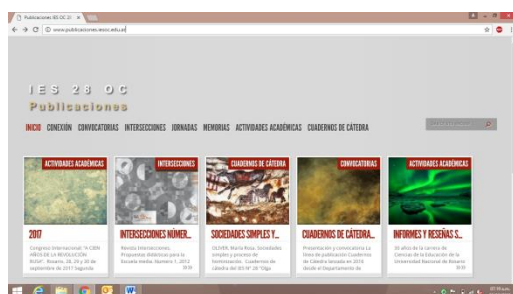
Publicaciones IES OC 28

www.publicaciones.ieso.edu.ar

IES 28 OC
Publicaciones

INICIO CONEXIÓN CONVOCATORIAS INTERSECCIONES JORNADAS MEMORIAS ACTIVIDADES ACADÉMICAS CUADERNOS DE CÁTEDRA

ACTIVIDADES ACADÉMICAS
2017
Congreso Internacional "A CIEN AÑOS DE LA REVOLUCIÓN RUSA". Rosario, 28, 29 y 30 de septiembre de 2017 Segunda

INTERSECCIONES
INTERSECCIONES NÚMER...
Revista Intersecciones. Propuestas didácticas para la Escuela media. Número 1, 2012

CUADERNOS DE CÁTEDRA
SOCIEDADES SIMPLES Y...
OLIVER, María Rosa. Sociedades simples y proceso de feminización. Cuadernos de cátedra del IES Nº 28 "Olga

CONVOCATORIAS
CUADERNOS DE CÁTEDRA...
Presentación y convocatoria La línea de publicación Cuadernos de Cátedra lanzada en 2016 desde el Departamento de

ACTIVIDADES ACADÉMICAS
INFORMES Y RESEÑAS S...
30 años de la carrera de Ciencias de la Educación de la Universidad Nacional de Rosario